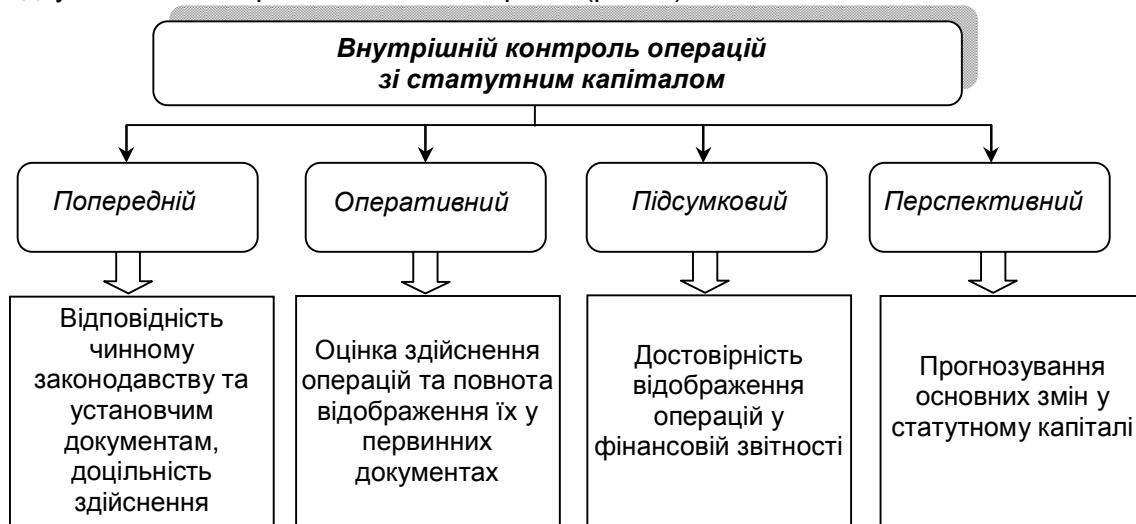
Внутрішній контроль операцій зі статутним капіталом

Попередній

Оперативний

Підсумковий

Перспективний

Відповідність чинному законодавству та установчим документам, доцільність здійснення

Оцінка здійснення операцій та повнота відображення їх у первинних документах

Достовірність відображення операцій у фінансовій звітності

Прогнозування основних змін у статутному капіталі